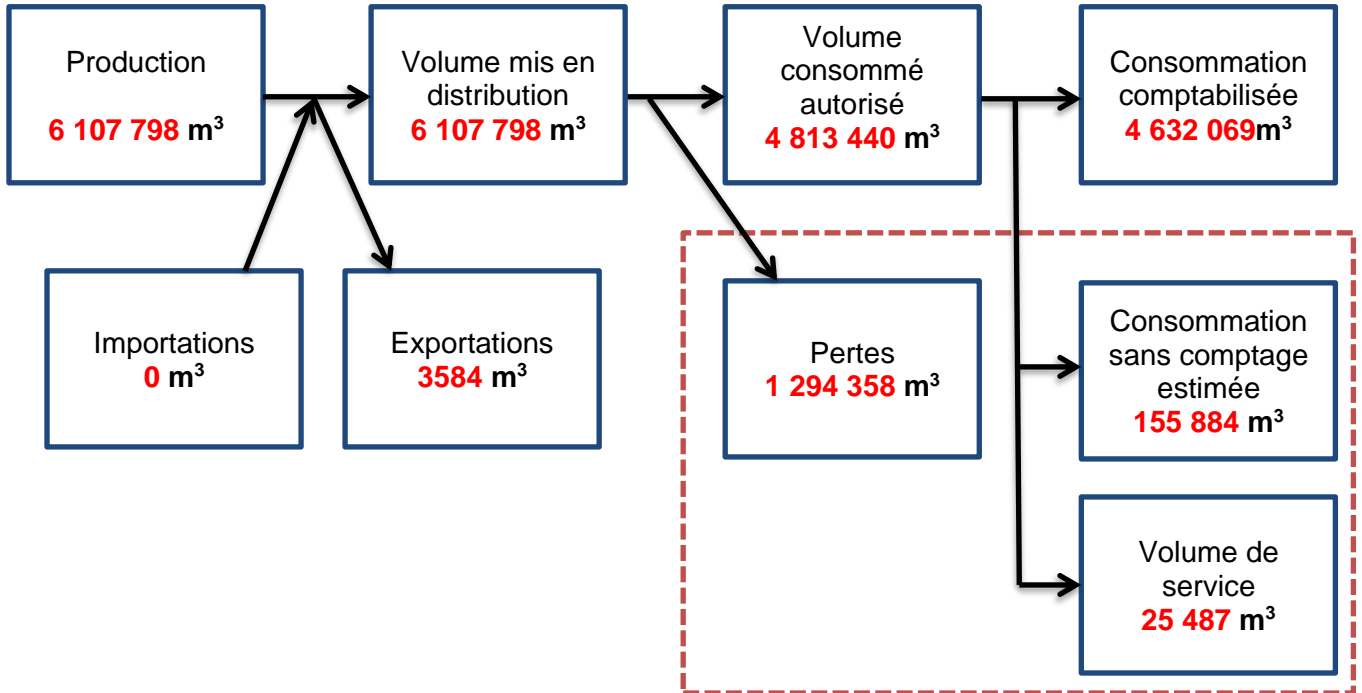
Production

6 107 798 m³

Volume mis en distribution
6 107 798 m³

Volume consommé autorisé
4 813 440 m³

Consommation comptabilisée
4 632 069m³

Importations
0 m³

Exportations
3584 m³

Pertes
1 294 358 m³

Consommation sans comptage estimée
155 884 m³

Volume de service
25 487 m³